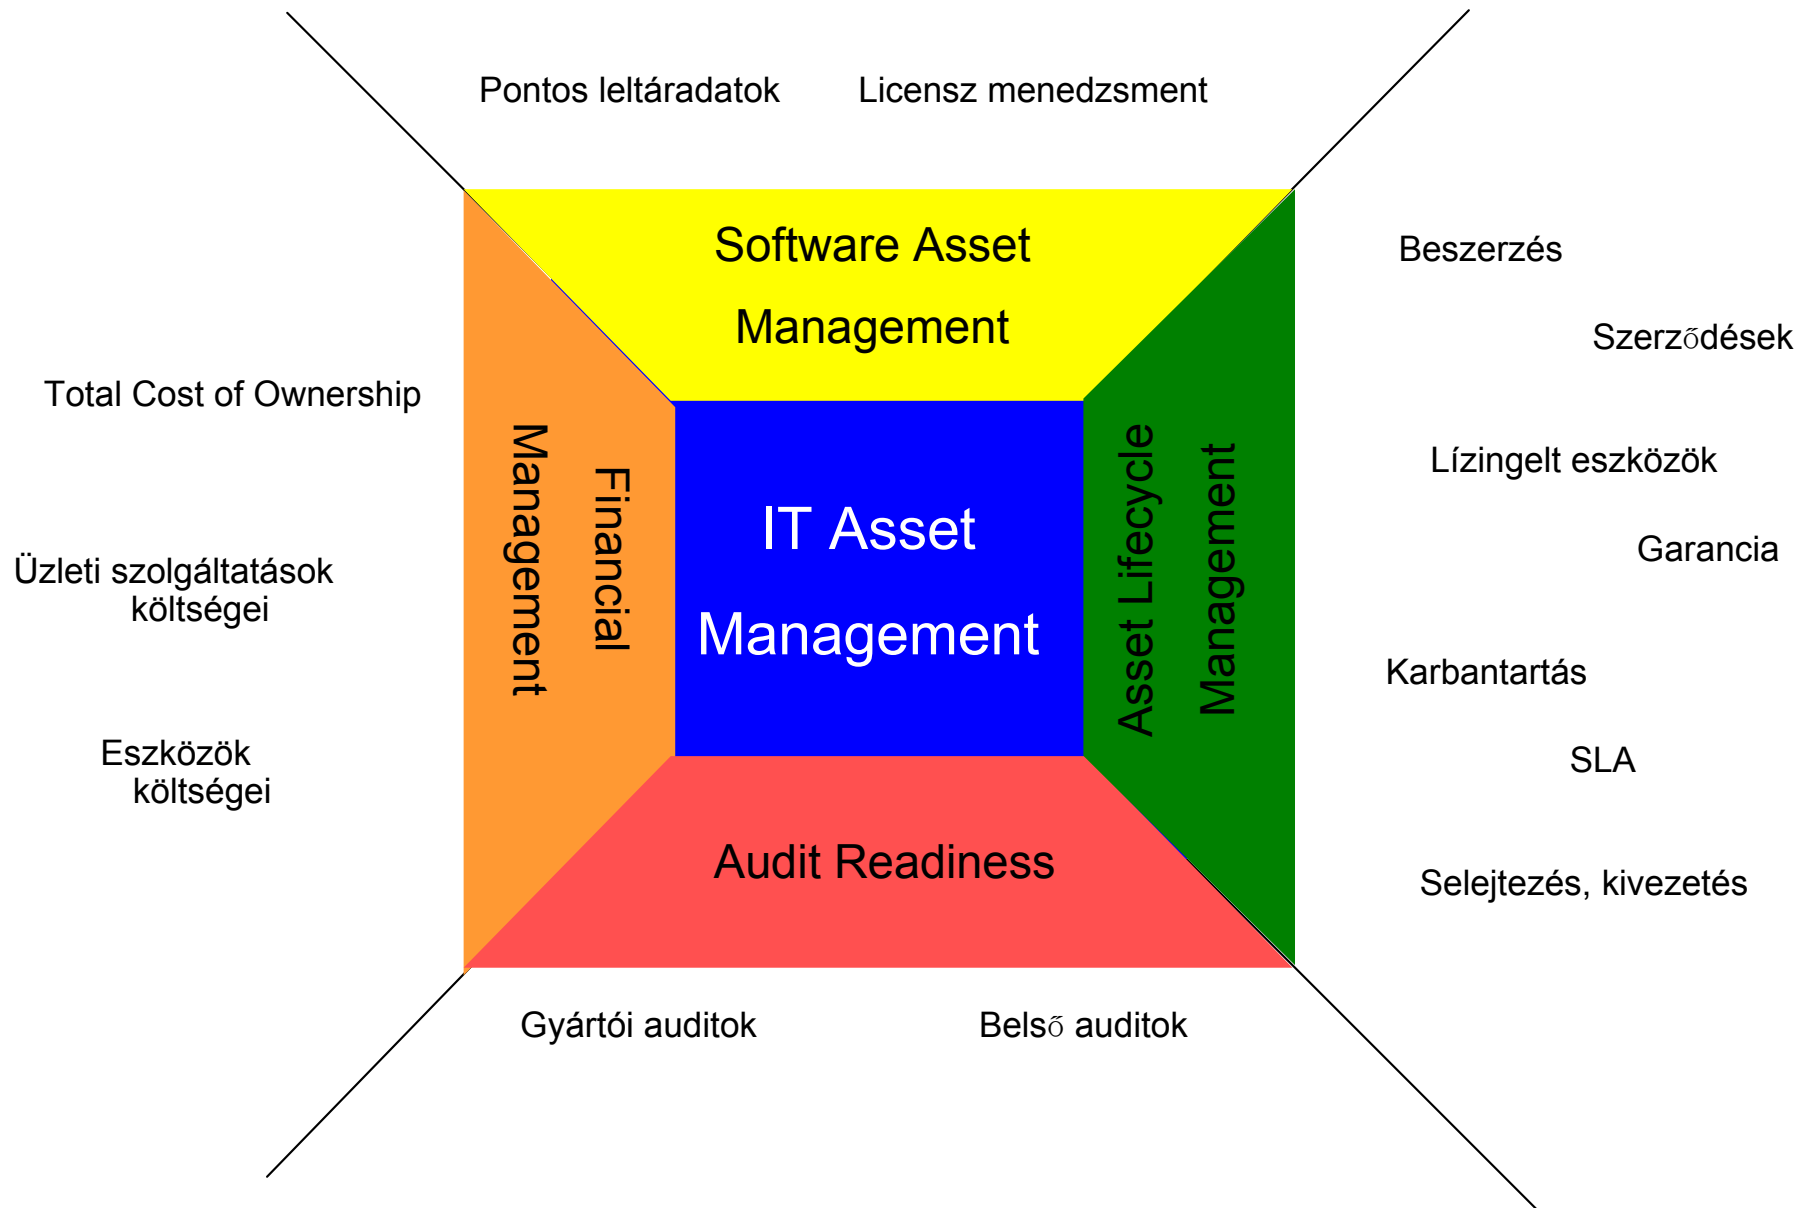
Pontos leltáradatok

Licensz menedzsment

Software Asset Management

Total Cost of Ownership

Üzleti szolgáltatások költségei

Eszközök költségei

Financial Management

IT Asset Management

Asset Lifecycle Management

Beszerzés

Szerződések

Lízingelt eszközök

Garancia

Karbantartás

SLA

Selejtezés, kivezetés

Audit Readiness

Gyártói auditok

Belső auditok